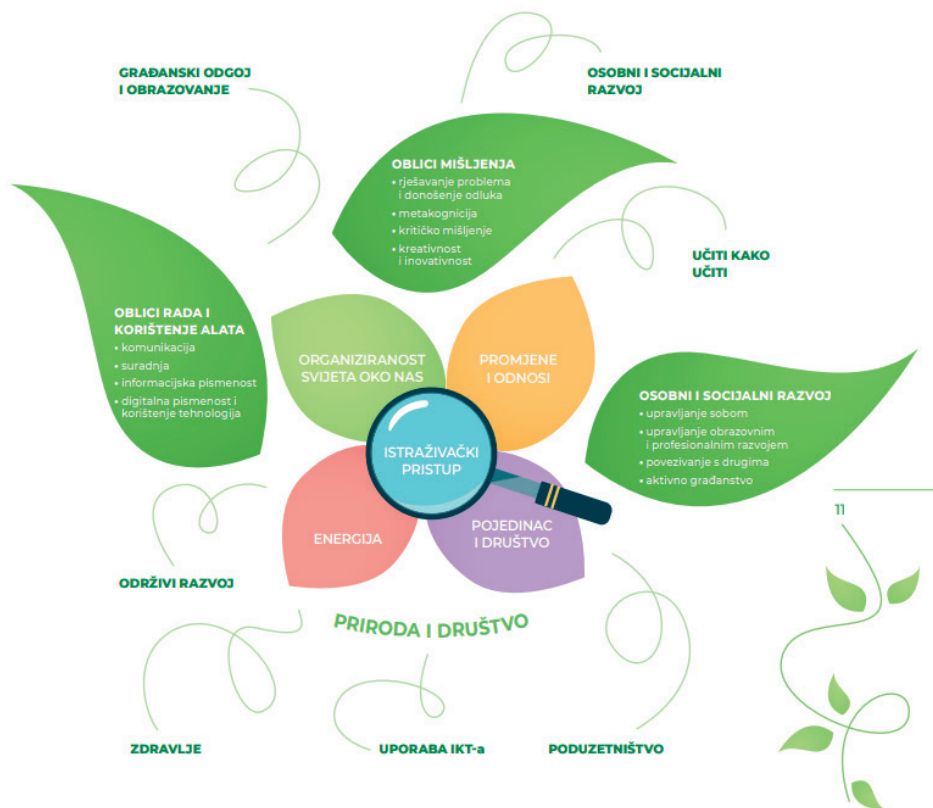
GRAĐANSKI ODGOJ I OBRAZOVANJE

OSOBNI I SOCIJALNI RAZVOJ

OBLICI MIŠLJENJA
• rješavanje problema i donošenje odluka
• metakognicija
• kritičko mišljenje
• kreativnost i inovativnost

UČITI KAKO UČITI

OBLICI RADA I KORIŠTENJE ALATA
• komunikacija
• suradnja
• informacijska pismenost
• digitalna pismenost i korištenje tehnologija

ORGANIZIRANOST SVIJETA OKO NAS

PROMJENE I ODNOSI

OSOBNI I SOCIJALNI RAZVOJ
• upravljanje sobom
• upravljanje obrazovnim i profesionalnim razvojem
• povezivanje s drugima
• aktivno građanstvo

ISTRAŽIVAČKI PRISTUP

ENERGIJA

POJEDINAC I DRUŠTVO

11

ODRŽIVI RAZVOJ

PRIRODA I DRUŠTVO

ZDRAVLJE

UPORABA IKT-a

PODUZETNIŠTVO